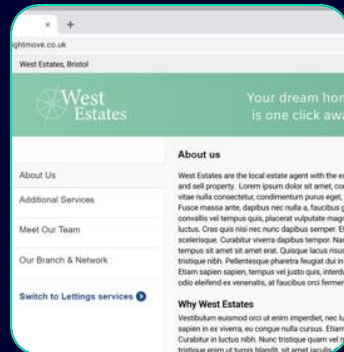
× +

ightmove.co.uk

West Estates, Bristol

West Estates

Your dream hon is one click awa

About Us

Additional Services

Meet Our Team

Our Branch & Network

Switch to Lettings services

About us

West Estates are the local estate agent with the e and sell property. Lorem ipsum dolor sit amet, co vitae nulla consectetur, condimentum purus eget, Fusce massa ante, dapibus nec nulla a, faucibus c convallis vel tempus quis, placerat vulputate magn luctus. Cras quis nisi nec nunc dapibus semper. E scelerisque. Curabitur viverra dapibus tempor. Na tempus sit amet sit amet erat. Quisque lacus risus tristique nibh. Pellentesque pharetra feugiat dui in Etiam sapien sapien, tempus vel justo quis, interd odio eleifend ex venenatis, at faucibus orci fermen

Why West Estates

Vestibulum euismod orci ut enim imperdiet, nec lu sapien in ex viverra, eu congue nulla cursus. Etiam Curabitur in luctus nibh. Nunc tristique quam vel n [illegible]